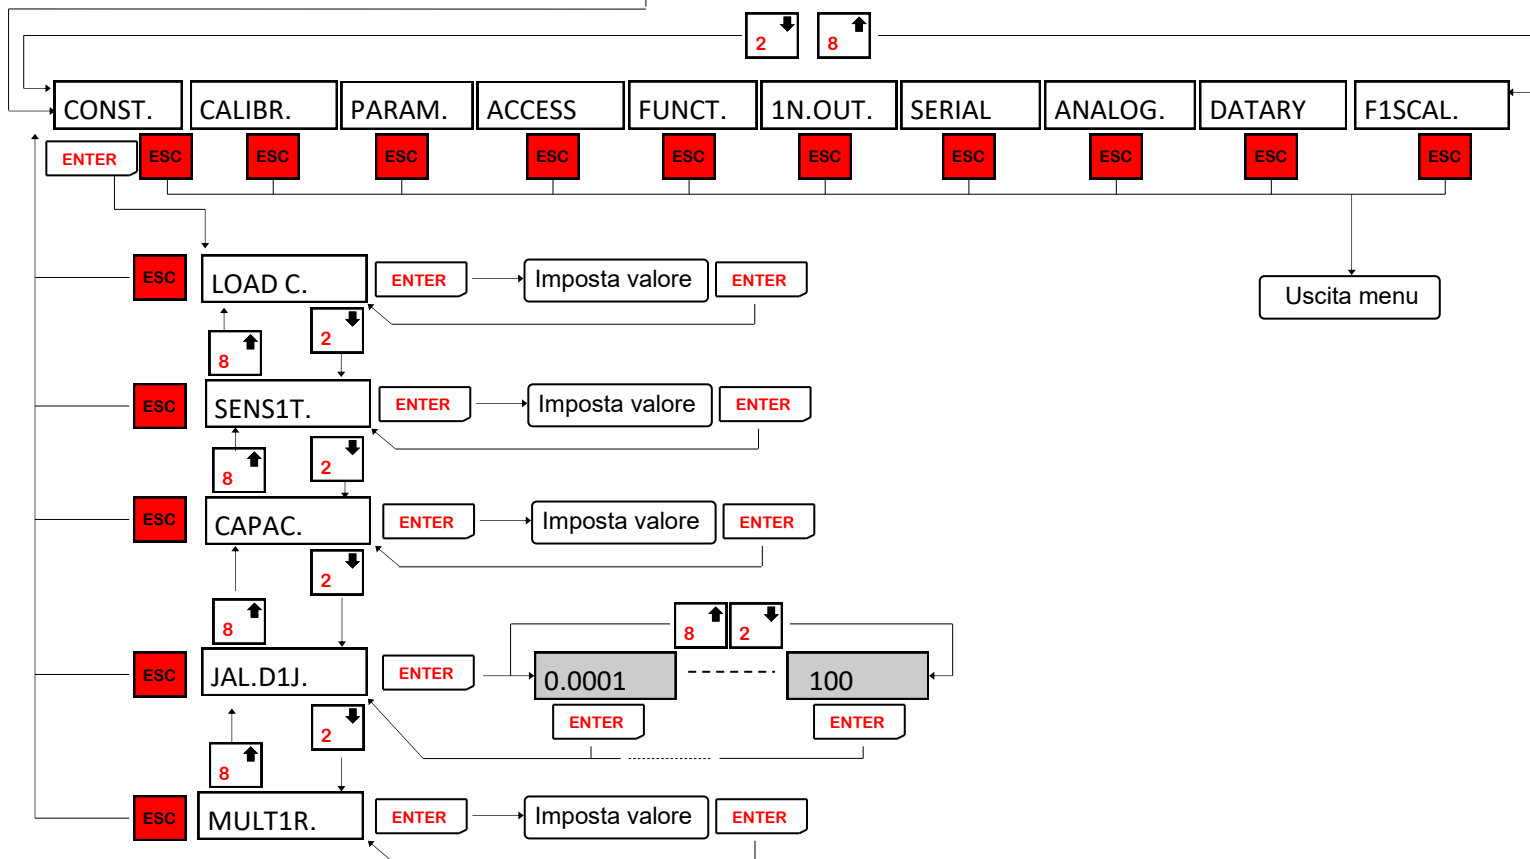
2 8

CONST. CALIBR. PARAM. ACCESS FUNCT. 1N.OUT. SERIAL ANALOG. DATARY F1SCAL.

ENTER ESC ESC ESC ESC ESC ESC ESC ESC ESC ESC

ESC LOAD C. ENTER Imposta valore ENTER

Uscita menu

2
8

ESC SENS1T. ENTER Imposta valore ENTER

2
8

ESC CAPAC. ENTER Imposta valore ENTER

2
8

8 2

ESC JAL.D1J. ENTER 0.0001 100

ENTER ENTER

2
8

ESC MULT1R. ENTER Imposta valore ENTER